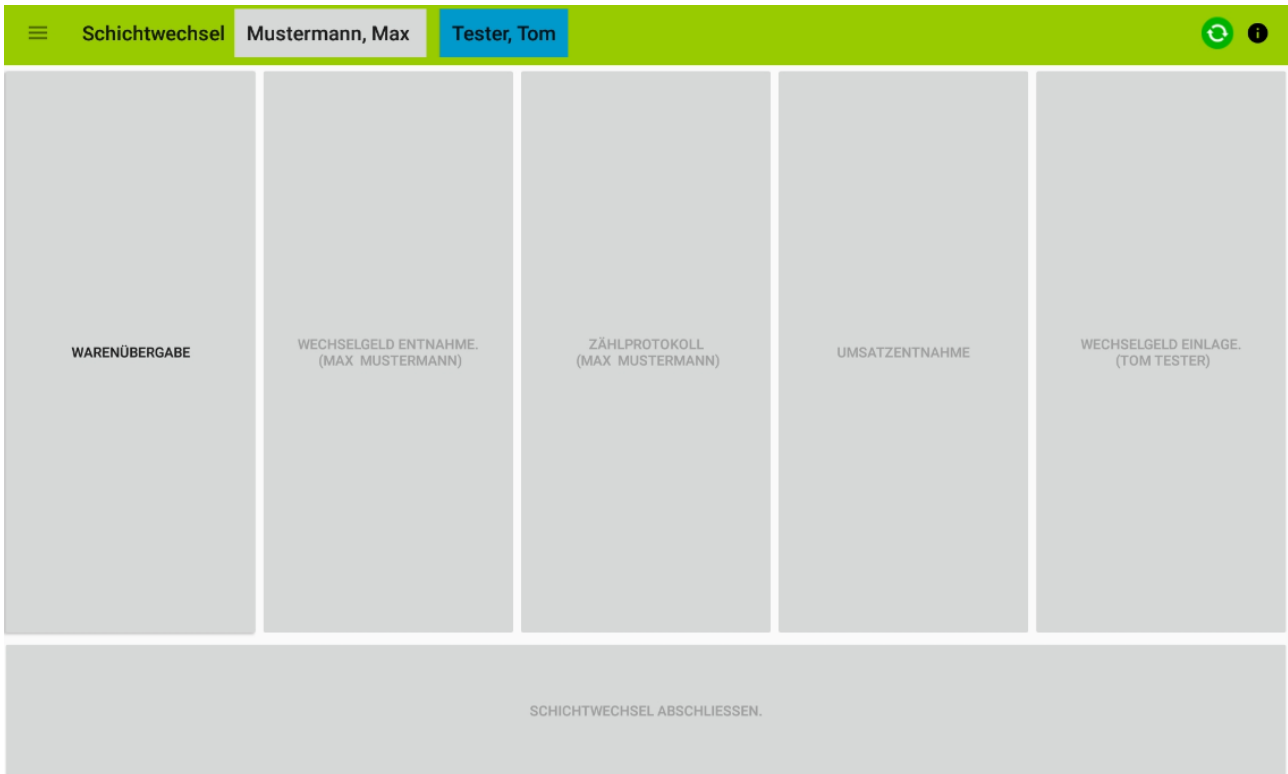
Schichtwechsel Mustermann, Max Tester, Tom

WARENÜBERGABE

WECHSELGELD ENTNAHME.
(MAX MUSTERMANN)

ZÄHLPROTOKOLL
(MAX MUSTERMANN)

UMSATZENTNAHME

WECHSELGELD EINLAGE.
(TOM TESTER)

SCHICHTWECHSEL ABSCHLIESSEN.